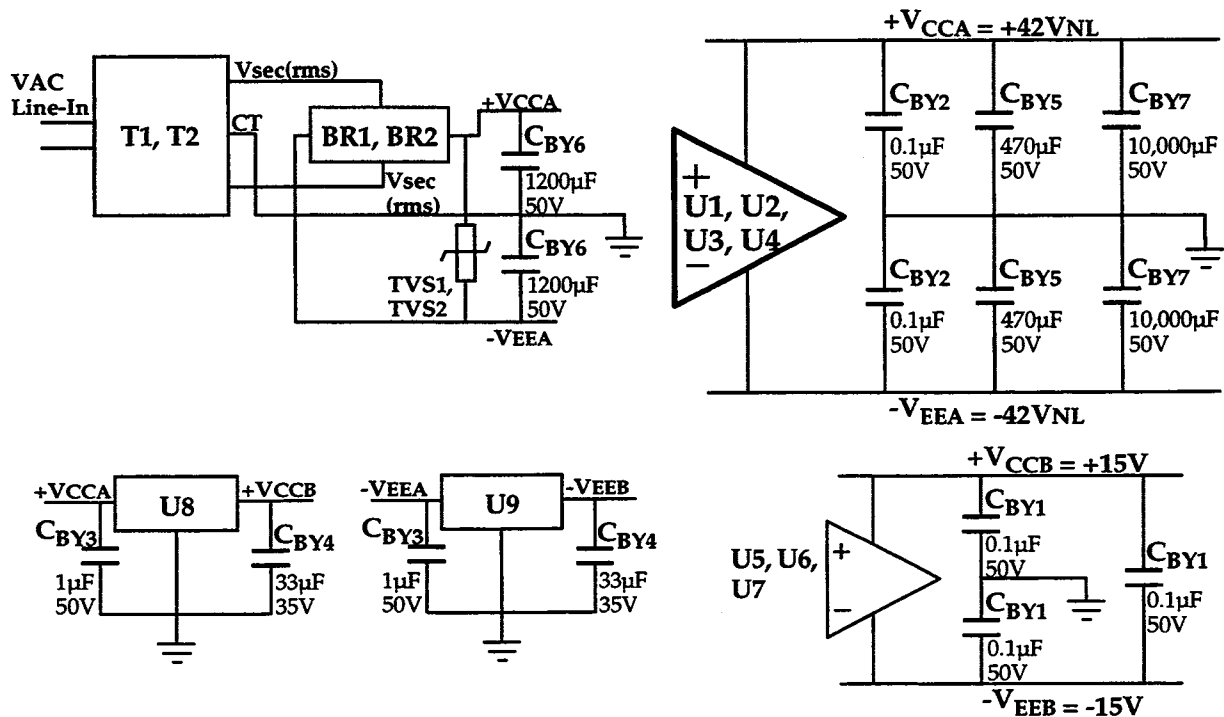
VAC Line-In

T1, T2

Vsec(rms)

CT

BR1, BR2

Vsec (rms)

+VCCA

$C_{BY6}$
1200µF
50V

$C_{BY6}$
1200µF
50V

TVS1, TVS2

-VEEA

$+V_{CCA} = +42V_{NL}$

+
U1, U2, U3, U4
−

$C_{BY2}$
0.1µF
50V

$C_{BY5}$
470µF
50V

$C_{BY7}$
10,000µF
50V

$C_{BY2}$
0.1µF
50V

$C_{BY5}$
470µF
50V

$C_{BY7}$
10,000µF
50V

$-V_{EEA} = -42V_{NL}$

+VCCA

U8

+VCCB

$C_{BY3}$
1µF
50V

$C_{BY4}$
33µF
35V

-VEEA

U9

-VEEB

$C_{BY3}$
1µF
50V

$C_{BY4}$
33µF
35V

$+V_{CCB} = +15V$

U5, U6, U7

+
−

$C_{BY1}$
0.1µF
50V

$C_{BY1}$
0.1µF
50V

$C_{BY1}$
0.1µF
50V

$-V_{EEB} = -15V$